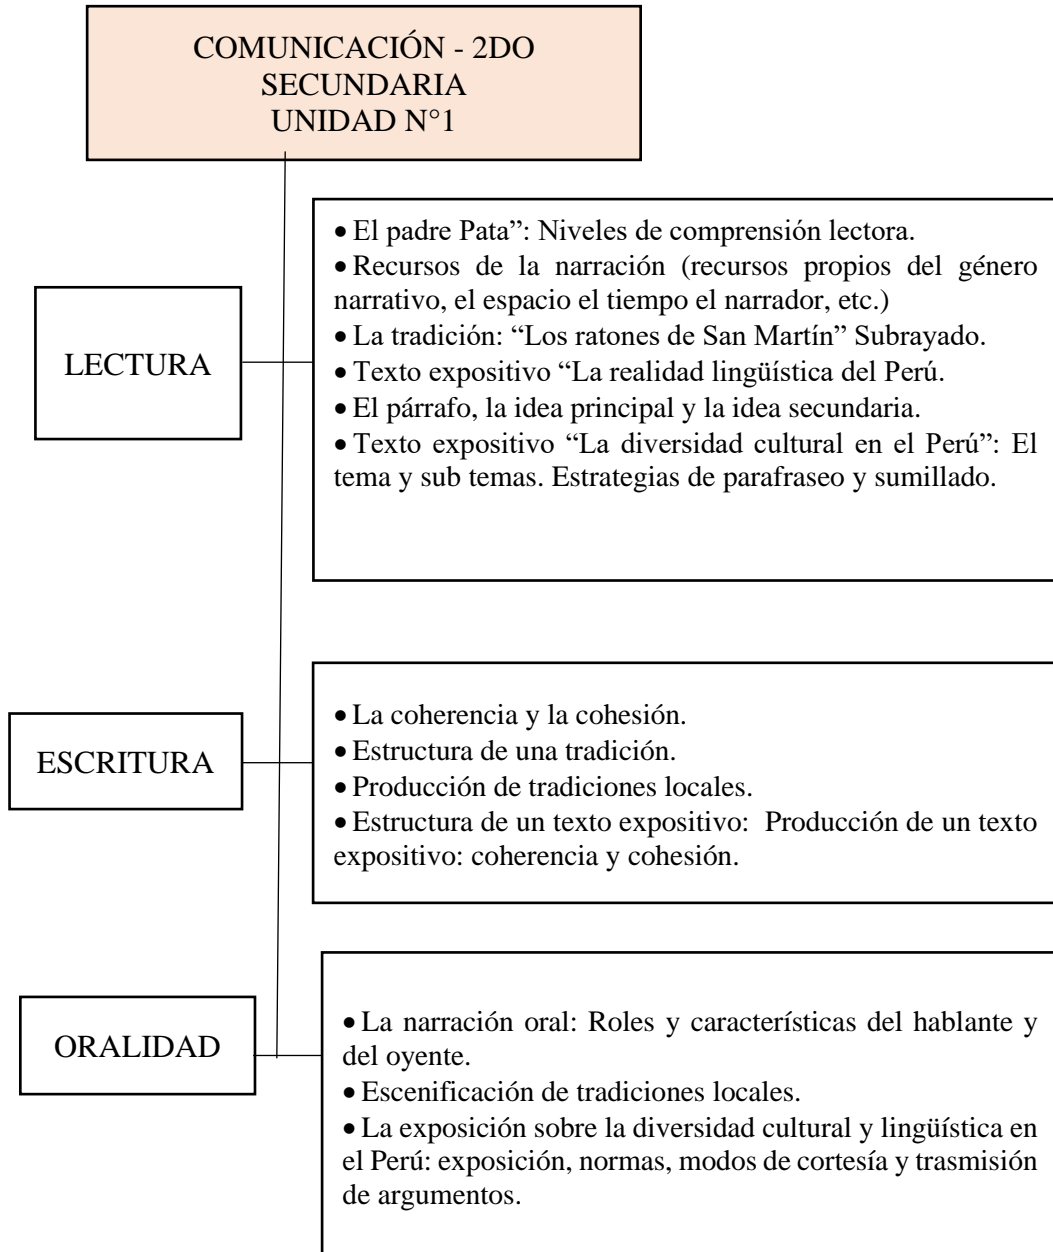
COMUNICACIÓN - 2DO SECUNDARIA UNIDAD N°1

LECTURA

• El padre Pata": Niveles de comprensión lectora.
• Recursos de la narración (recursos propios del género narrativo, el espacio el tiempo el narrador, etc.)
• La tradición: "Los ratones de San Martín" Subrayado.
• Texto expositivo "La realidad lingüística del Perú.
• El párrafo, la idea principal y la idea secundaria.
• Texto expositivo "La diversidad cultural en el Perú": El tema y sub temas. Estrategias de parafraseo y sumillado.

ESCRITURA

• La coherencia y la cohesión.
• Estructura de una tradición.
• Producción de tradiciones locales.
• Estructura de un texto expositivo: Producción de un texto expositivo: coherencia y cohesión.

ORALIDAD

• La narración oral: Roles y características del hablante y del oyente.
• Escenificación de tradiciones locales.
• La exposición sobre la diversidad cultural y lingüística en el Perú: exposición, normas, modos de cortesía y trasmisión de argumentos.